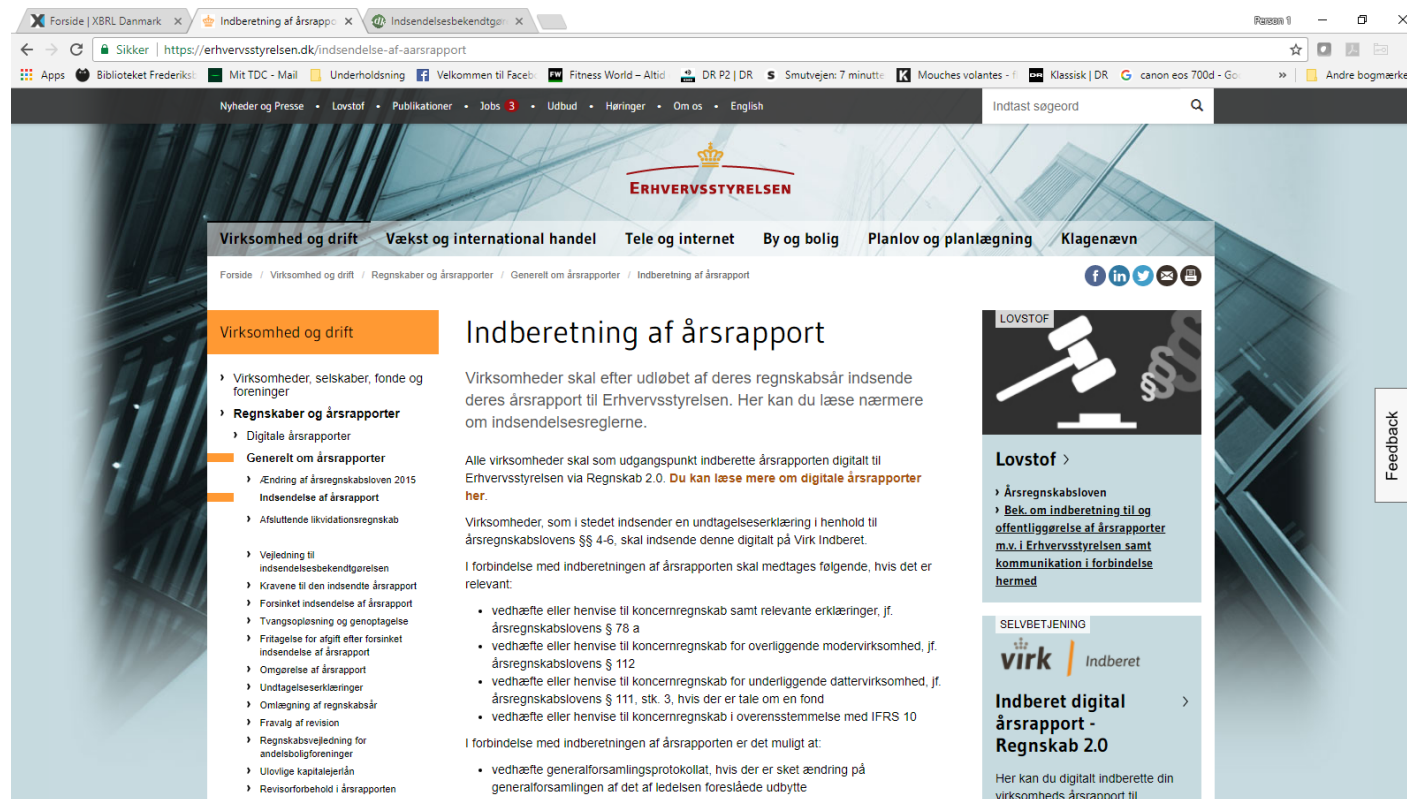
Forside | XBRL Danmark ×
Indberetning af årsrapp ×
Indsendelsesbekendtgø ×

Person 1

Sikker | https://erhvervsstyrelsen.dk/indsendelse-af-aarsrapport

Apps | Biblioteket Frederiks | Mit TDC - Mail | Underholdsning | Velkommen til Facebo | Fitness World – Altid | DR P2 | DR | Smutvejen: 7 minutte | Mouches volantes - f | Klassisk | DR | canon eos 700d - Go | » | Andre bogmærke

Nyheder og Presse • Lovstof • Publikationer • Jobs 3 • Udbud • Høringer • Om os • English

Indtast søgeord

ERHVERVSSTYRELSEN

Virksomhed og drift | Vækst og international handel | Tele og internet | By og bolig | Planlov og planlægning | Klagenævn

Forside / Virksomhed og drift / Regnskaber og årsrapporter / Generelt om årsrapporter / Indberetning af årsrapport

Virksomhed og drift

Virksomheder, selskaber, fonde og foreninger
Regnskaber og årsrapporter
Digitale årsrapporter
Generelt om årsrapporter
Ændring af årsregnskabsloven 2015
Indsendelse af årsrapport
Afsluttende likvidationsregnskab
Vejledning til indsendelsesbekendtgørelsen
Kravene til den indsendte årsrapport
Forsinket indsendelse af årsrapport
Tvangsopløsning og genoptagelse
Fritagelse for afgift efter forsinket indsendelse af årsrapport
Omgørelse af årsrapport
Undtagelseserklæringer
Omlægning af regnskabsår
Fravalg af revision
Regnskabsvejledning for andelsboligforeninger
Ulovlige kapitalejerlån
Revisorforbehold i årsrapporten

Indberetning af årsrapport

Virksomheder skal efter udløbet af deres regnskabsår indsende deres årsrapport til Erhvervsstyrelsen. Her kan du læse nærmere om indsendelsesreglerne.

Alle virksomheder skal som udgangspunkt indberette årsrapporten digitalt til Erhvervsstyrelsen via Regnskab 2.0. Du kan læse mere om digitale årsrapporter her.

Virksomheder, som i stedet indsender en undtagelseserklæring i henhold til årsregnskabslovens §§ 4-6, skal indsende denne digitalt på Virk Indberet.

I forbindelse med indberetningen af årsrapporten skal medtages følgende, hvis det er relevant:

• vedhæfte eller henvise til koncernregnskab samt relevante erklæringer, jf. årsregnskabslovens § 78 a
• vedhæfte eller henvise til koncernregnskab for overliggende modervirksomhed, jf. årsregnskabslovens § 112
• vedhæfte eller henvise til koncernregnskab for underliggende dattervirksomhed, jf. årsregnskabslovens § 111, stk. 3, hvis der er tale om en fond
• vedhæfte eller henvise til koncernregnskab i overensstemmelse med IFRS 10

I forbindelse med indberetningen af årsrapporten er det muligt at:

• vedhæfte generalforsamlingsprotokollat, hvis der er sket ændring på generalforsamlingen af det af ledelsen foreslåede udbytte

LOVSTOF

Lovstof ›

› Årsregnskabsloven
› Bek. om indberetning til og offentliggørelse af årsrapporter m.v. i Erhvervsstyrelsen samt kommunikation i forbindelse hermed

SELVBETJENING

virk | Indberet

Indberet digital årsrapport - Regnskab 2.0 ›

Her kan du digitalt indberette din virksomheds årsrapport til

Feedback